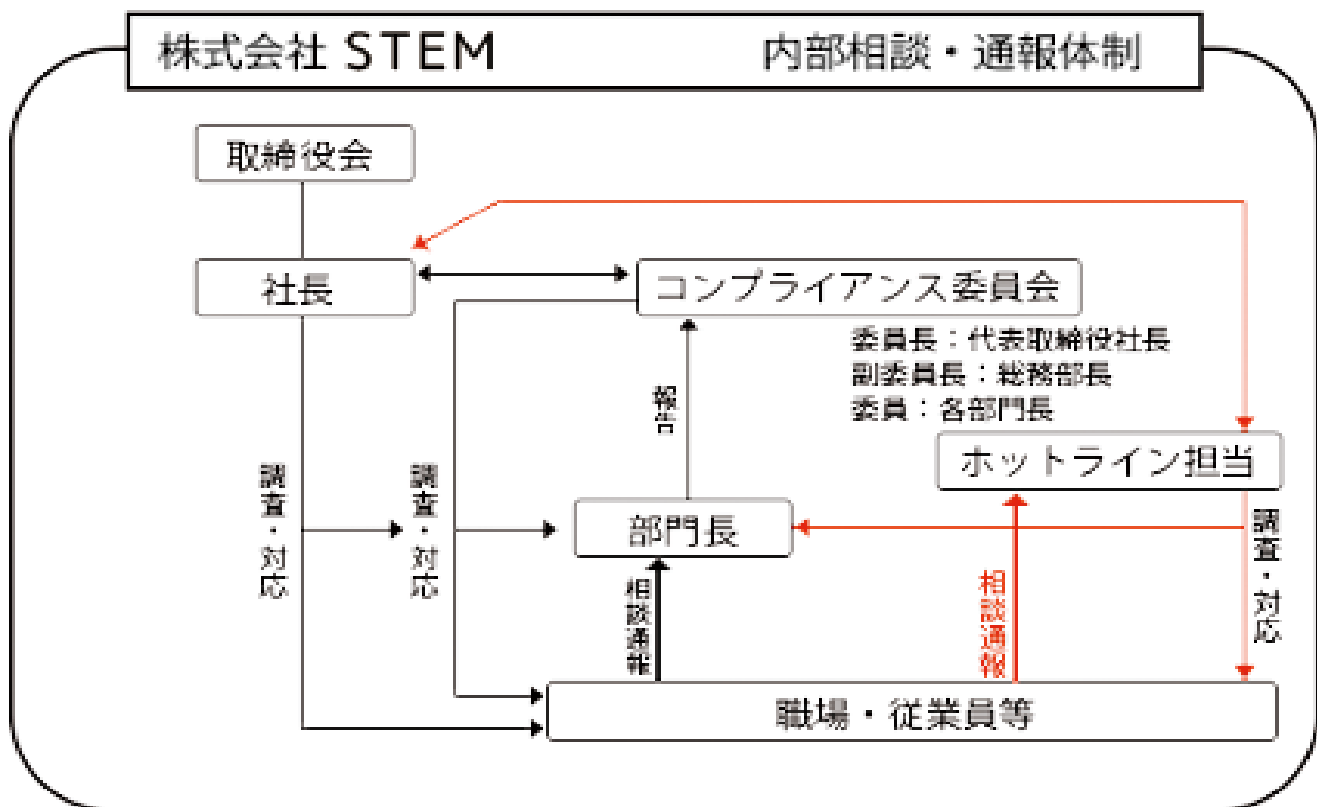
株式会社 STEM　　内部相談・通報体制

取締役会

社長

コンプライアンス委員会

委員長：代表取締役社長
副委員長：総務部長
委員：各部門長

報告

ホットライン担当

調査・対応

調査・対応

部門長

調査・対応

相談通報

相談通報

職場・従業員等